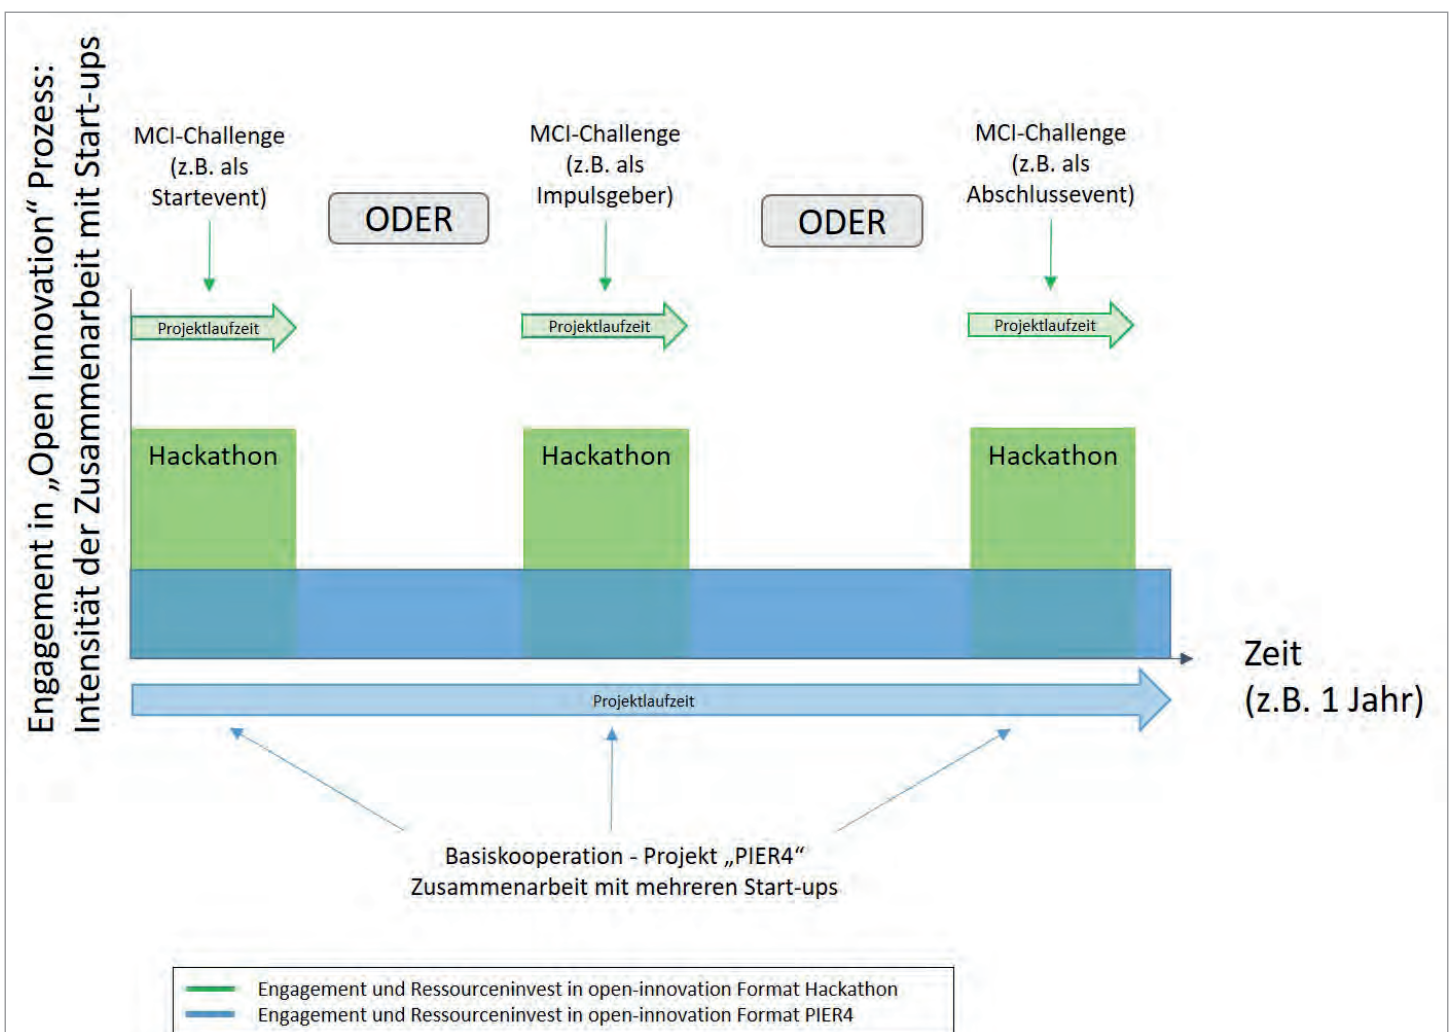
Engagement in „Open Innovation" Prozess: Intensität der Zusammenarbeit mit Start-ups

MCI-Challenge (z.B. als Startevent)

ODER

MCI-Challenge (z.B. als Impulsgeber)

ODER

MCI-Challenge (z.B. als Abschlussevent)

Projektlaufzeit

Projektlaufzeit

Projektlaufzeit

Hackathon

Hackathon

Hackathon

Zeit (z.B. 1 Jahr)

Projektlaufzeit

Basiskooperation - Projekt „PIER4"
Zusammenarbeit mit mehreren Start-ups

Engagement und Ressourceninvest in open-innovation Format Hackathon
Engagement und Ressourceninvest in open-innovation Format PIER4